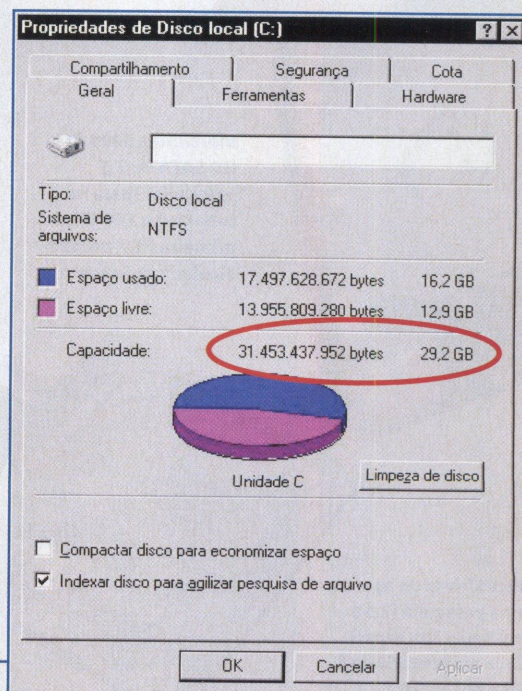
Propriedades de Disco local (C:)

?

Compartilhamento

Segurança

Cota

Geral

Ferramentas

Hardware

Tipo: Disco local

Sistema de arquivos: NTFS

Espaço usado: 17.497.628.672 bytes 16,2 GB

Espaço livre: 13.955.809.280 bytes 12,9 GB

Capacidade: 31.453.437.952 bytes 29,2 GB

Unidade C

Limpeza de disco

Compactar disco para economizar espaço

Indexar disco para agilizar pesquisa de arquivo

OK

Cancelar

Aplicar